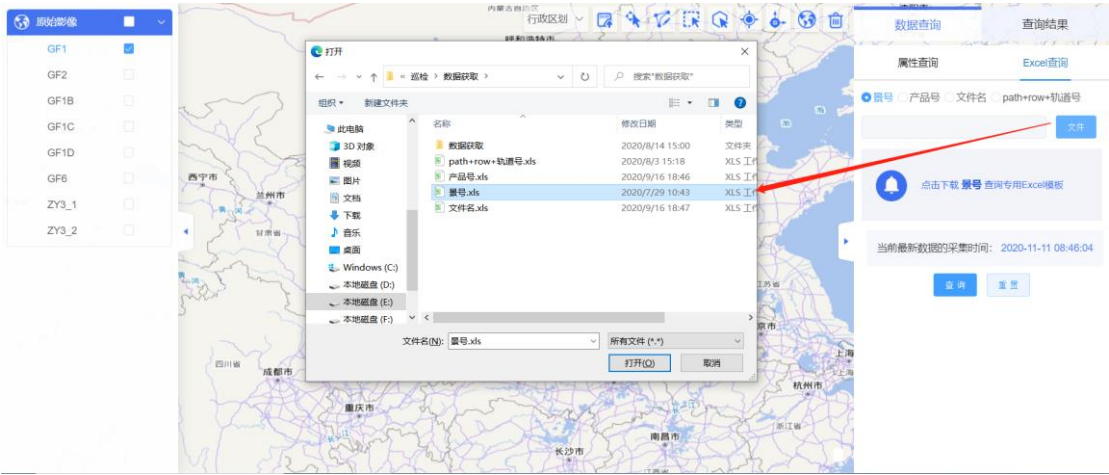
原始影像

GF1
GF2
GF1B
GF1C
GF1D
GF6
ZY3_1
ZY3_2

行政区划

数据查询
查询结果

属性查询
Excel查询

景号 产品号 文件名 path+row+轨道号

文件

点击下载 景号 查询专用Excel模板

当前最新数据的采集时间: 2020-11-11 08:46:04

查询
重置

打开

« 巡检 › 数据获取 ›

搜索"数据获取"

组织 ▾
新建文件夹

此电脑
3D 对象
视频
图片
文档
下载
音乐
桌面
Windows (C:)
本地磁盘 (D:)
本地磁盘 (E:)
本地磁盘 (F:)

| 名称 | 修改日期 | 类型 |
|---|---|---|
| 数据获取 | 2020/8/14 15:00 | 文件夹 |
| path+row+轨道号.xls | 2020/8/3 15:18 | XLS 工 |
| 产品号.xls | 2020/9/16 18:46 | XLS 工 |
| 景号.xls | 2020/7/29 10:43 | XLS 工 |
| 文件名.xls | 2020/9/16 18:47 | XLS 工 |

文件名(N): 景号.xls
所有文件 (*.*)
打开(O)
取消

内蒙古自治区
西宁市
兰州市
甘肃省
四川省
成都市
重庆市
长沙市
南昌市
杭州市
浙江省
上海